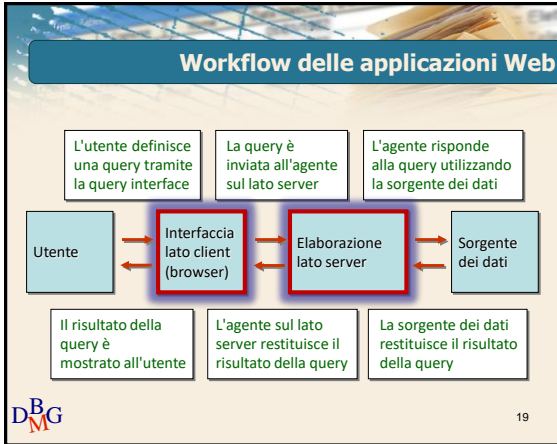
Workflow delle applicazioni Web

L'utente definisce una query tramite la query interface

La query è inviata all'agente sul lato server

L'agente risponde alla query utilizzando la sorgente dei dati

Utente

Interfaccia lato client (browser)

Elaborazione lato server

Sorgente dei dati

Il risultato della query è mostrato all'utente

L'agente sul lato server restituisce il risultato della query

La sorgente dei dati restituisce il risultato della query

$D^B_M G$

19